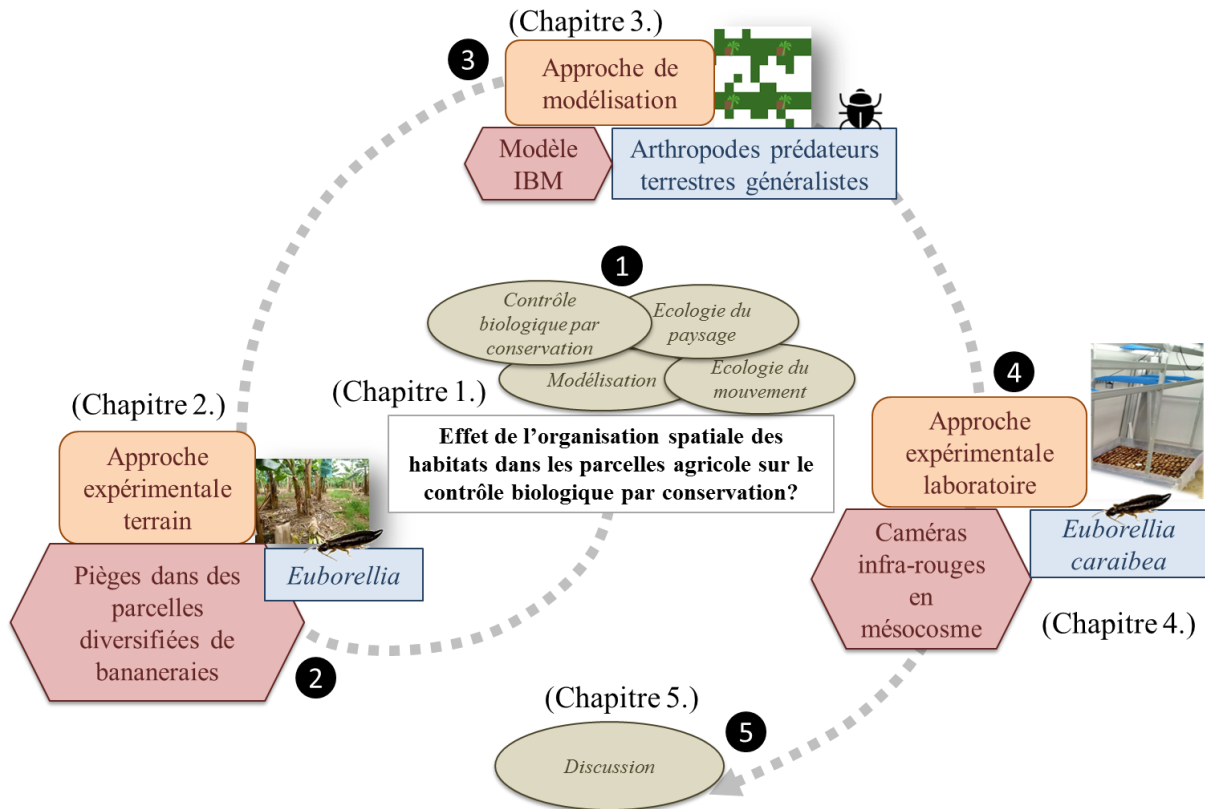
(Chapitre 3.)

3

Approche de modélisation

Modèle IBM

Arthropodes prédateurs terrestres généralistes

1

Contrôle biologique par conservation

Ecologie du paysage

Modélisation

Ecologie du mouvement

(Chapitre 1.)

Effet de l'organisation spatiale des habitats dans les parcelles agricole sur le contrôle biologique par conservation?

(Chapitre 2.)

Approche expérimentale terrain

Pièges dans des parcelles diversifiées de bananeraies

Euborellia

2

4

Approche expérimentale laboratoire

Caméras infra-rouges en mésocosme

Euborellia caraibea

(Chapitre 4.)

(Chapitre 5.)

5

Discussion